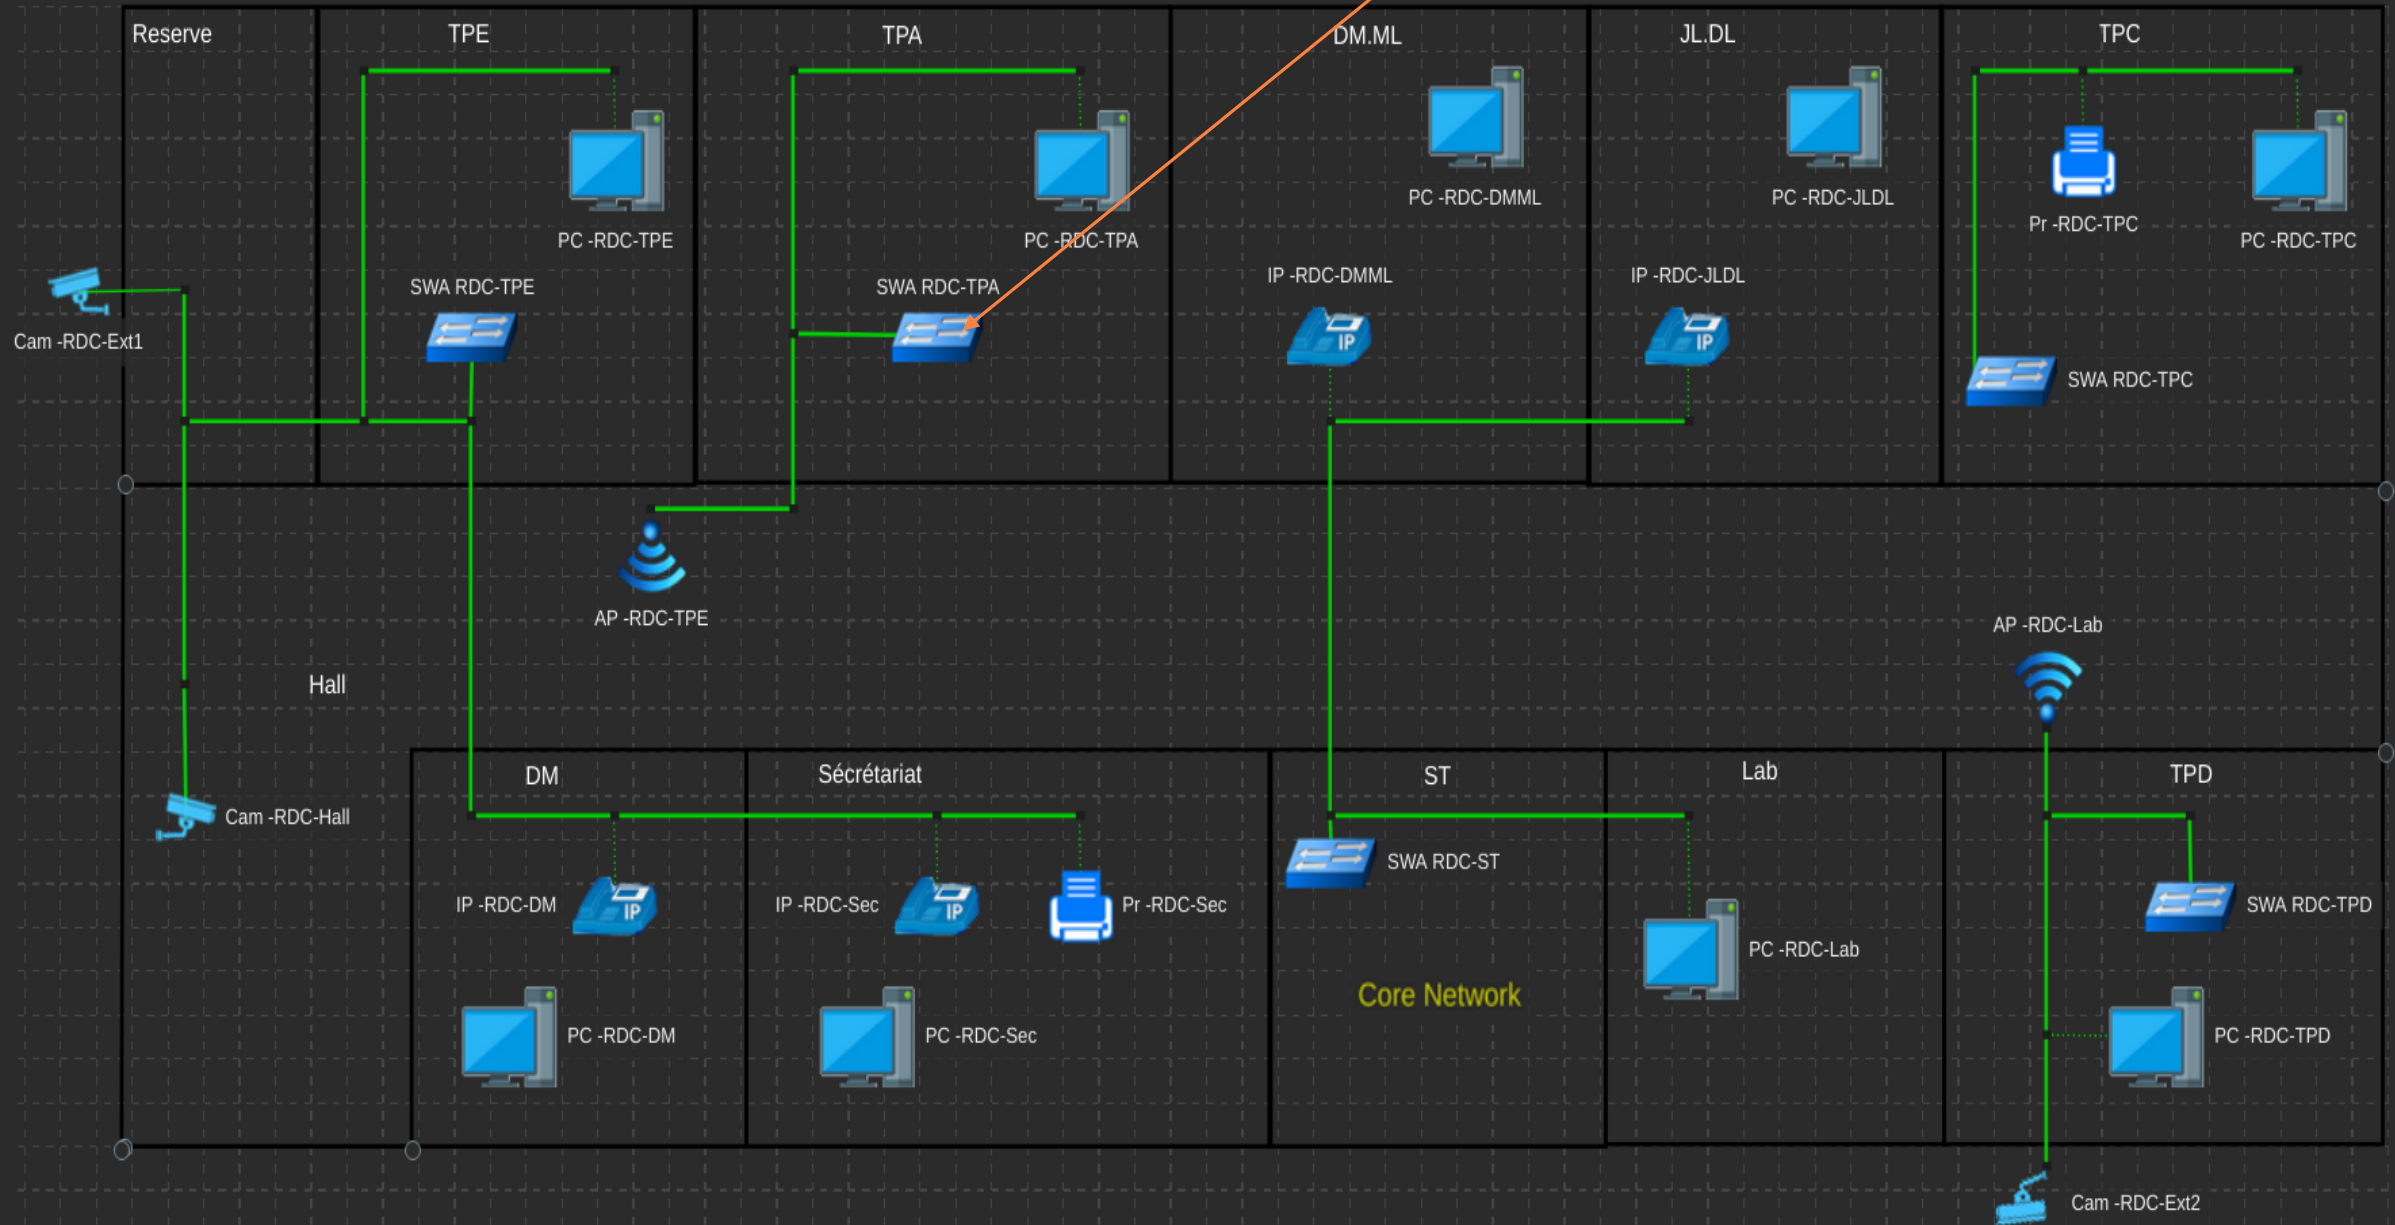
Reserve
TPE
TPA
DM.ML
JL.DL
TPC

PC -RDC-TPE
PC -RDC-TPA
PC -RDC-DMML
PC -RDC-JLDL
Pr -RDC-TPC
PC -RDC-TPC

SWA RDC-TPE
SWA RDC-TPA
IP -RDC-DMML
IP -RDC-JLDL
SWA RDC-TPC

Cam -RDC-Ext1

AP -RDC-TPE
AP -RDC-Lab
Hall

DM
Sécrétariat
ST
Lab
TPD

Cam -RDC-Hall
IP -RDC-DM
IP -RDC-Sec
Pr -RDC-Sec
SWA RDC-ST
PC -RDC-Lab
SWA RDC-TPD

Core Network

PC -RDC-DM
PC -RDC-Sec
PC -RDC-TPD

Cam -RDC-Ext2